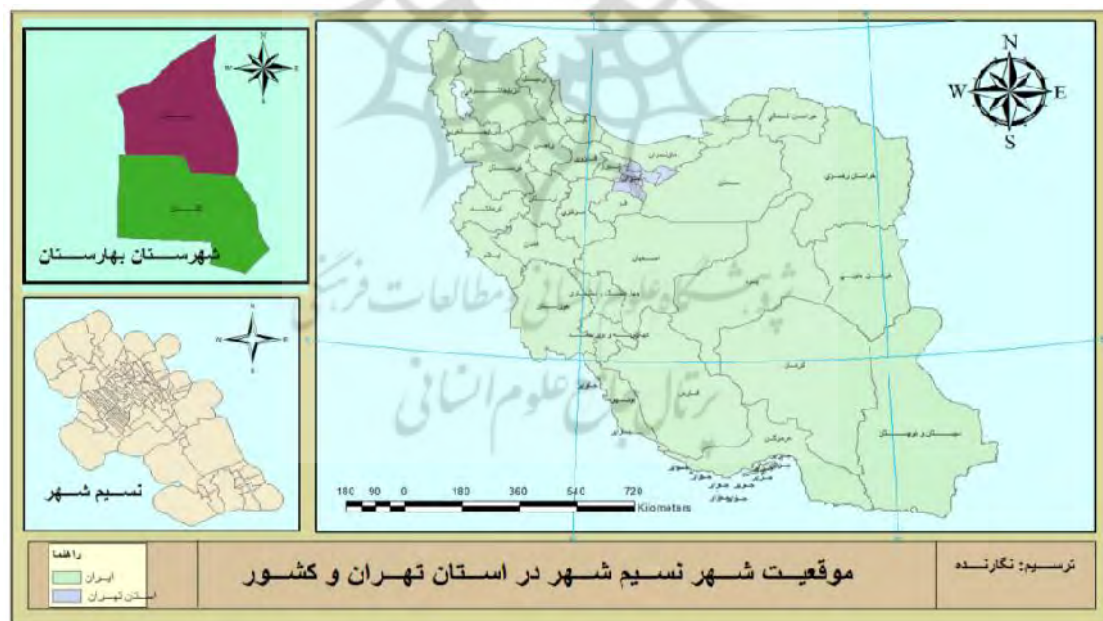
N
W E
S

شهرستان بهارستان

نسیم شهر

180 90 0 180 360 540 720
Kilometers

راهنما
ایران
استان تهران

موقعیت شهر نسیم شهر در استان تهران و کشور

ترسیم: نگارنده

پژوهشگاه علوم انسانی و مطالعات فرهنگی
پرتال جامع علوم انسانی